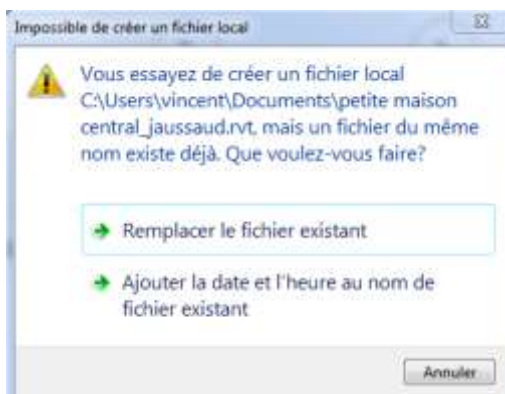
Impossible de créer un fichier local

Vous essayez de créer un fichier local C:\Users\vincent\Documents\petite maison central_jaussaud.rvt, mais un fichier du même nom existe déjà. Que voulez-vous faire?

Remplacer le fichier existant

Ajouter la date et l'heure au nom de fichier existant

Annuler